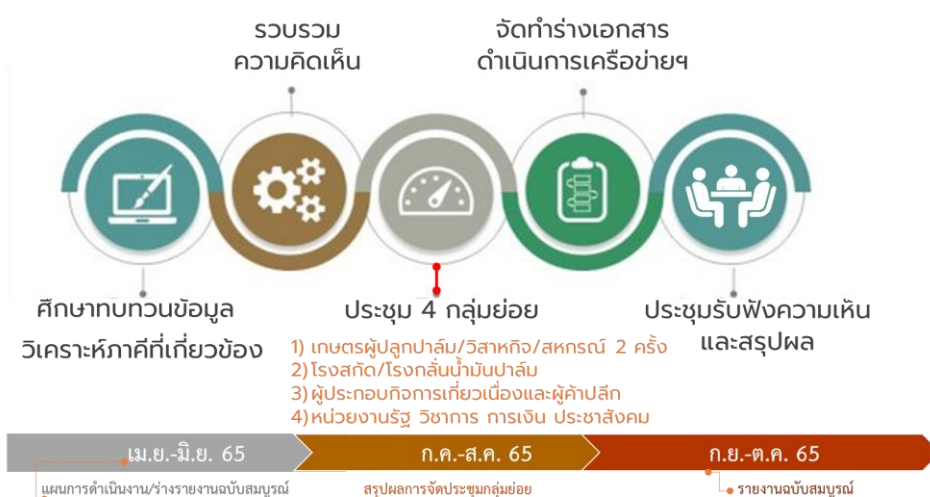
รวบรวม
ความคิดเห็น

จัดทำร่างเอกสาร
ดำเนินการเครือข่ายฯ

ศึกษาทบทวนข้อมูล
วิเคราะห์ภาคีที่เกี่ยวข้อง

ประชุม 4 กลุ่มย่อย

1) เกษตรผู้ปลูกปาล์ม/วิสาหกิจ/สหกรณ์ 2 ครั้ง
2) โรงสกัด/โรงกลั่นน้ำมันปาล์ม
3) ผู้ประกอบกิจการเกี่ยวเนื่องและผู้ค้าปลีก
4) หน่วยงานรัฐ วิชาการ การเงิน ประชาสังคม

ประชุมรับฟังความเห็น
และสรุปผล

เม.ย.-มิ.ย. 65

ก.ค.-ส.ค. 65

ก.ย.-ต.ค. 65

แผนการดำเนินงาน/ร่างรายงานฉบับสมบูรณ์

สรุปผลการจัดประชุมกลุ่มย่อย

รายงานฉบับสมบูรณ์